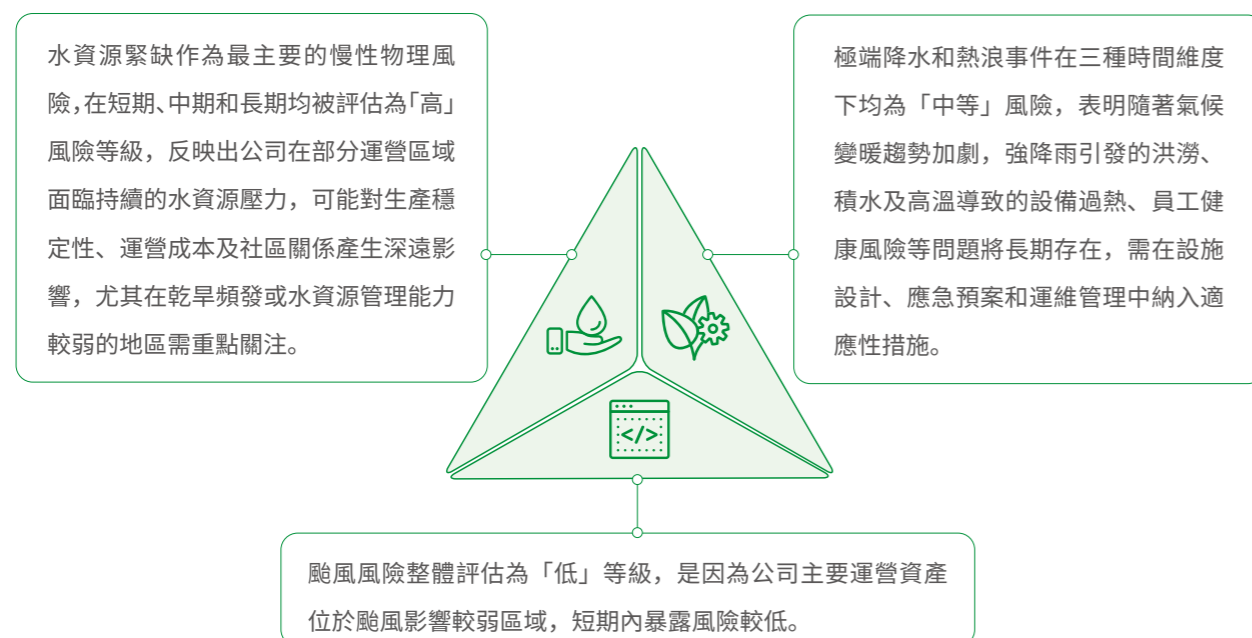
水資源緊缺作為最主要的慢性物理風險,在短期、中期和長期均被評估為「高」風險等級，反映出公司在部分運營區域面臨持續的水資源壓力，可能對生產穩定性、運營成本及社區關係產生深遠影響，尤其在乾旱頻發或水資源管理能力較弱的地區需重點關注。

極端降水和熱浪事件在三種時間維度下均為「中等」風險，表明隨著氣候變暖趨勢加劇，強降雨引發的洪澇、積水及高溫導致的設備過熱、員工健康風險等問題將長期存在，需在設施設計、應急預案和運維管理中納入適應性措施。

颱風風險整體評估為「低」等級，是因為公司主要運營資產位於颱風影響較弱區域，短期內暴露風險較低。